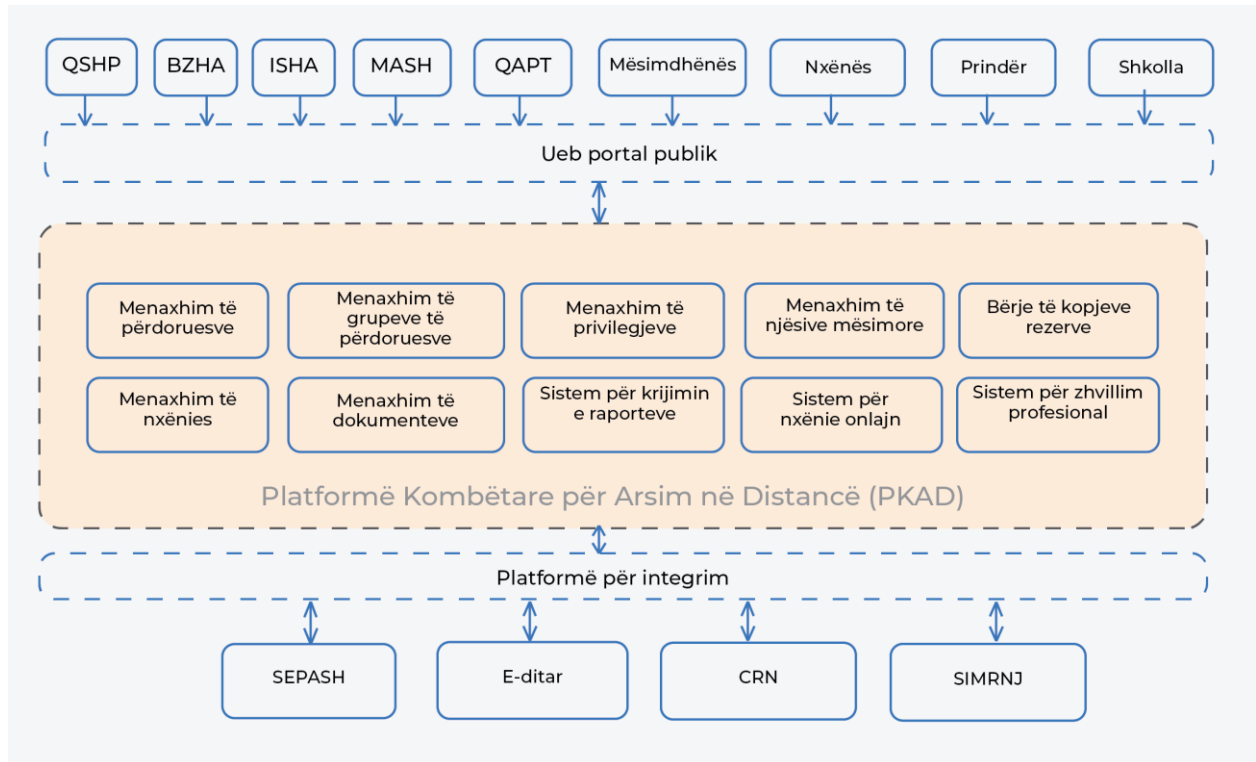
QSHP
BZHA
ISHA
MASH
QAPT
Mësimdhënës
Nxënës
Prindër
Shkolla

Ueb portal publik

Menaxhim të përdoruesve
Menaxhim të grupeve të përdoruesve
Menaxhim të privilegjeve
Menaxhim të njësive mësimore
Bërje të kopjeve rezerve
Menaxhim të nxënies
Menaxhim të dokumenteve
Sistem për krijimin e raporteve
Sistem për nxënie onlajn
Sistem për zhvillim profesional

Platformë Kombëtare për Arsim në Distancë (PKAD)

Platformë për integrim

SEPASH
E-ditar
CRN
SIMRNJ